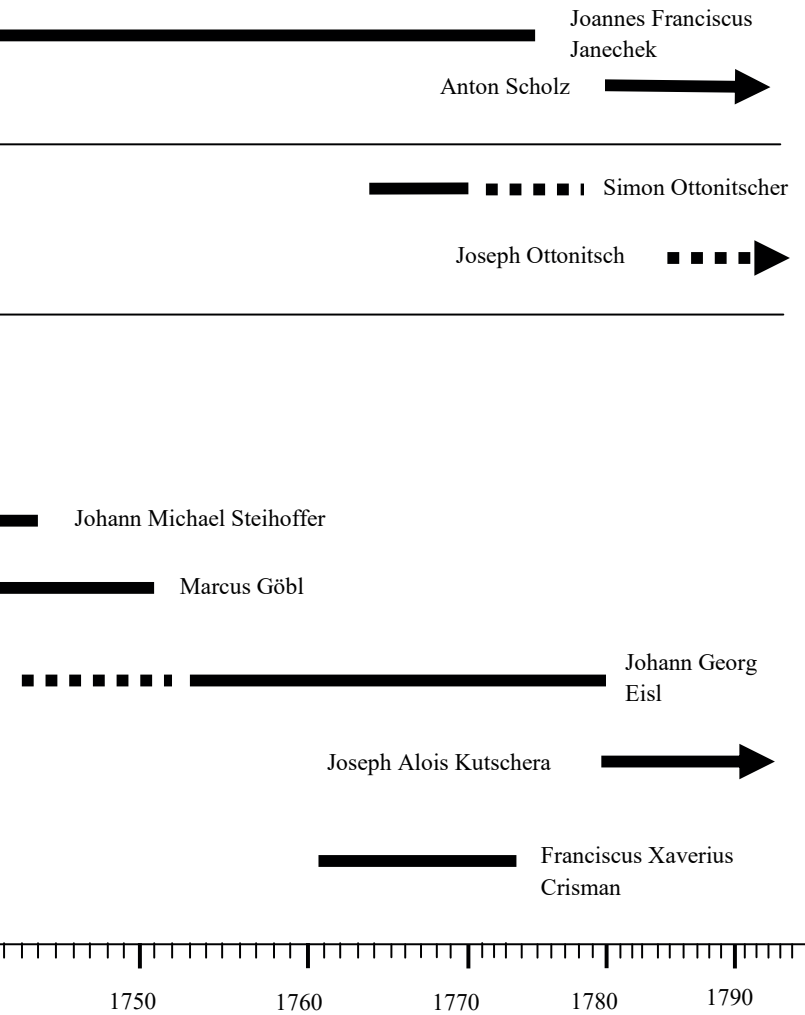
Joannes Franciscus Janechek

Anton Scholz

Simon Ottonitscher

Joseph Ottonitsch

Johann Michael Steihoffer

Marcus Göbl

Johann Georg Eisl

Joseph Alois Kutschera

Franciscus Xaverius Crisman

1750

1760

1770

1780

1790